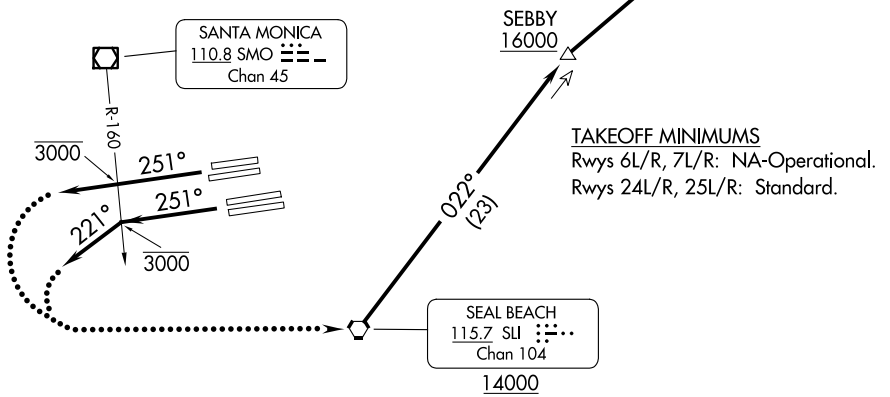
SANTA MONICA
110.8 SMO
Chan 45

SEBBY
16000

R-160

3000

251°

251°

221°

3000

022°
(23)

TAKEOFF MINIMUMS
Rwys 6L/R, 7L/R: NA-Operational.
Rwys 24L/R, 25L/R: Standard.

SEAL BEACH
115.7 SLI
Chan 104

14000